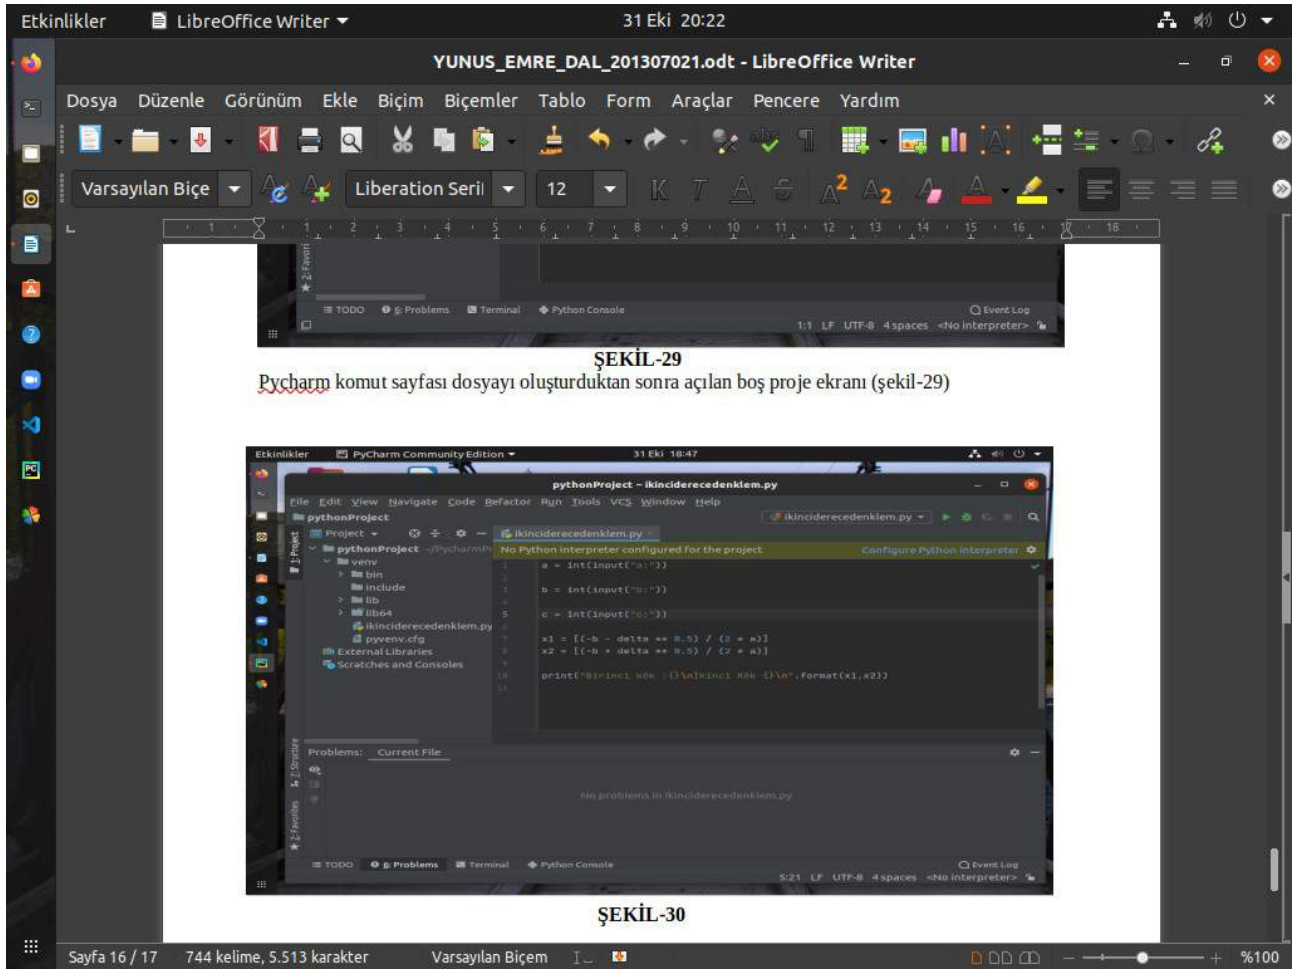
Etkinlikler   LibreOffice Writer   31 Eki 20:22

YUNUS_EMRE_DAL_201307021.odt - LibreOffice Writer

Dosya Düzenle Görünüm Ekle Biçim Biçemler Tablo Form Araçlar Pencere Yardım

Varsayılan Biçe   Liberation Seri   12

≡ TODO   6: Problems   Terminal   Python Console   Event Log
1:1 LF UTF-8 4 spaces <No interpreter>

ŞEKİL-29

Pycharm komut sayfası dosyayı oluşturduktan sonra açılan boş proje ekranı (şekil-29)

Etkinlikler   PyCharm Community Edition   31 Eki 18:47

pythonProject – ikincideracedenklem.py

File Edit View Navigate Code Refactor Run Tools VCS Window Help

pythonProject   ikincideracedenklem.py

Project   ikincideracedenklem.py

No Python interpreter configured for the project   Configure Python interpreter

pythonProject ~/PycharmPr
venv
bin
include
lib
lib64
ikincideracedenklem.py
pyvenv.cfg
External Libraries
Scratches and Consoles

a = int(input("a:"))
b = int(input("b:"))
c = int(input("c:"))
x1 = [(-b - delta ** 0.5) / (2 * a)]
x2 = [(-b + delta ** 0.5) / (2 * a)]
print("Birinci kök :{}\nİkinci Kök {}\n".format(x1,x2))

Problems: Current File

No problems in ikincideracedenklem.py

≡ TODO   6: Problems   Terminal   Python Console   Event Log
5:21 LF UTF-8 4 spaces <No interpreter>

ŞEKİL-30

Sayfa 16 / 17   744 kelime, 5.513 karakter   Varsayılan Biçem   %100